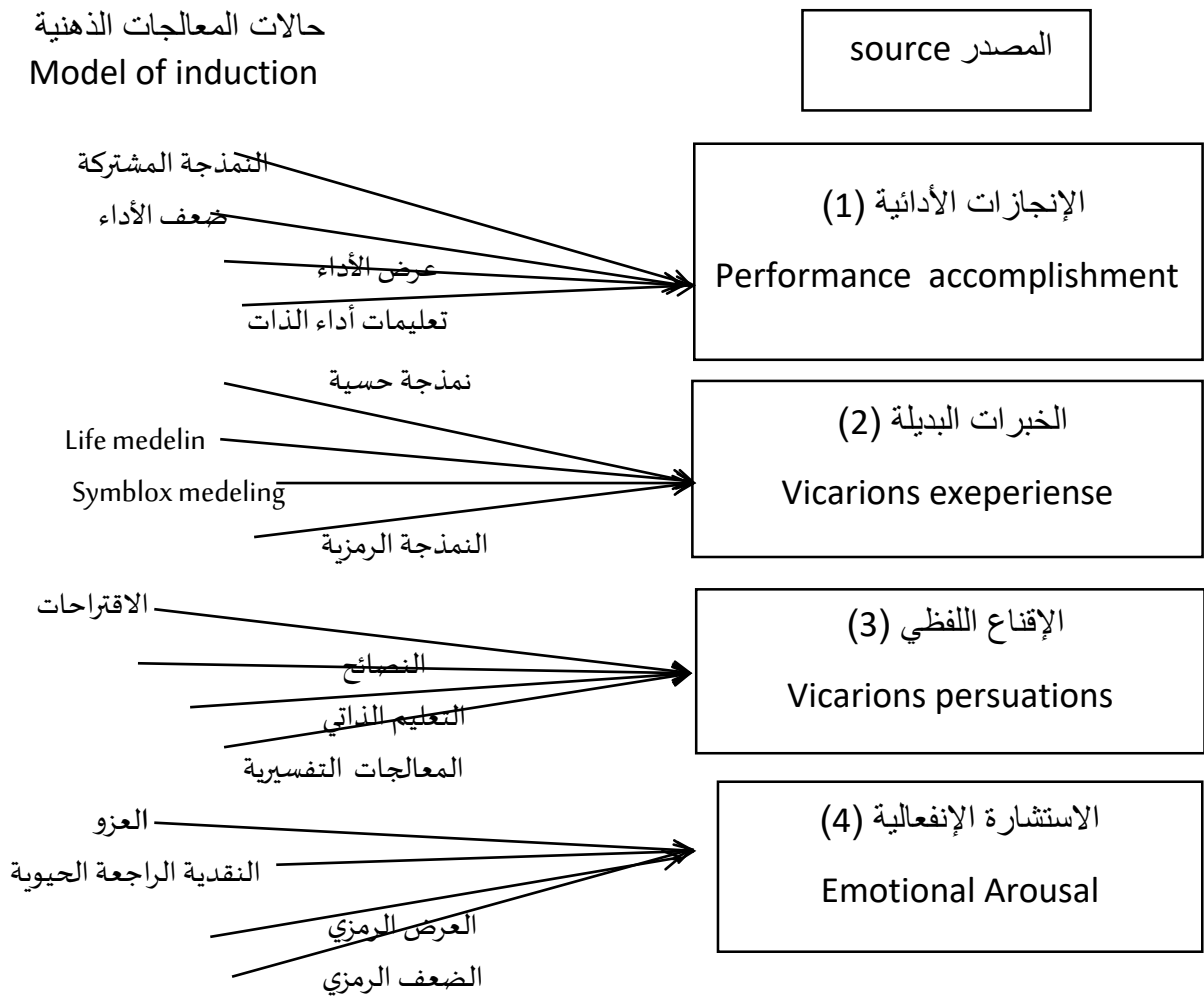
حالات المعالجات الذهنية
Model of induction

المصدر source

النمذجة المشتركة
ضعف الأداء
عرض الأداء
تعليمات أداء الذات

الإنجازات الأدائية (1)
Performance accomplishment

نمذجة حسية
Life medelin
Symblox medeling
النمذجة الرمزية

الخبرات البديلة (2)
Vicarions exeperiense

الاقتراحات
النصائح
التعليم الذاتي
المعالجات التفسيرية

الإقناع اللفظي (3)
Vicarions persuations

العزو
النقدية الراجعة الحيوية
العرض الرمزي
الضعف الرمزي

الاستثارة الإنفعالية (4)
Emotional Arousal